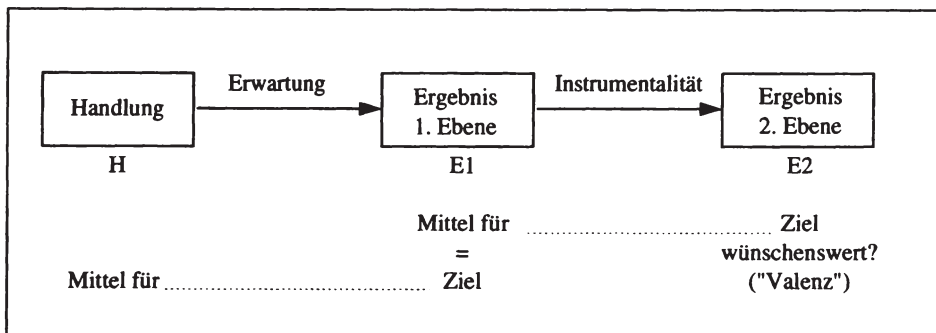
Handlung
H

Erwartung

Ergebnis
1. Ebene
E1

Instrumentalität

Ergebnis
2. Ebene
E2

Mittel für .................................... Ziel
=
wünschenswert?
Mittel für .................................... Ziel
("Valenz")